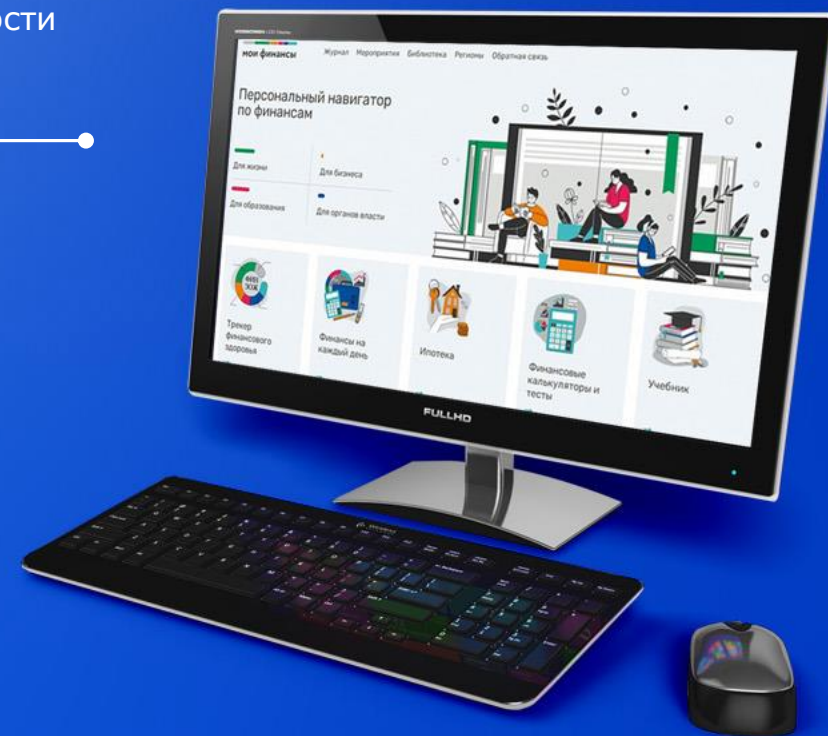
ости

мои финансы

Журнал Мероприятия Библиотека Регионы Обратная связь

Персональный навигатор по финансам

Для жизни

Для бизнеса

Для образования

Для органов власти

Трекер финансового здоровья

Финансы на каждый день

Ипотека

Финансовые калькуляторы и тесты

Учебник

FULLHD